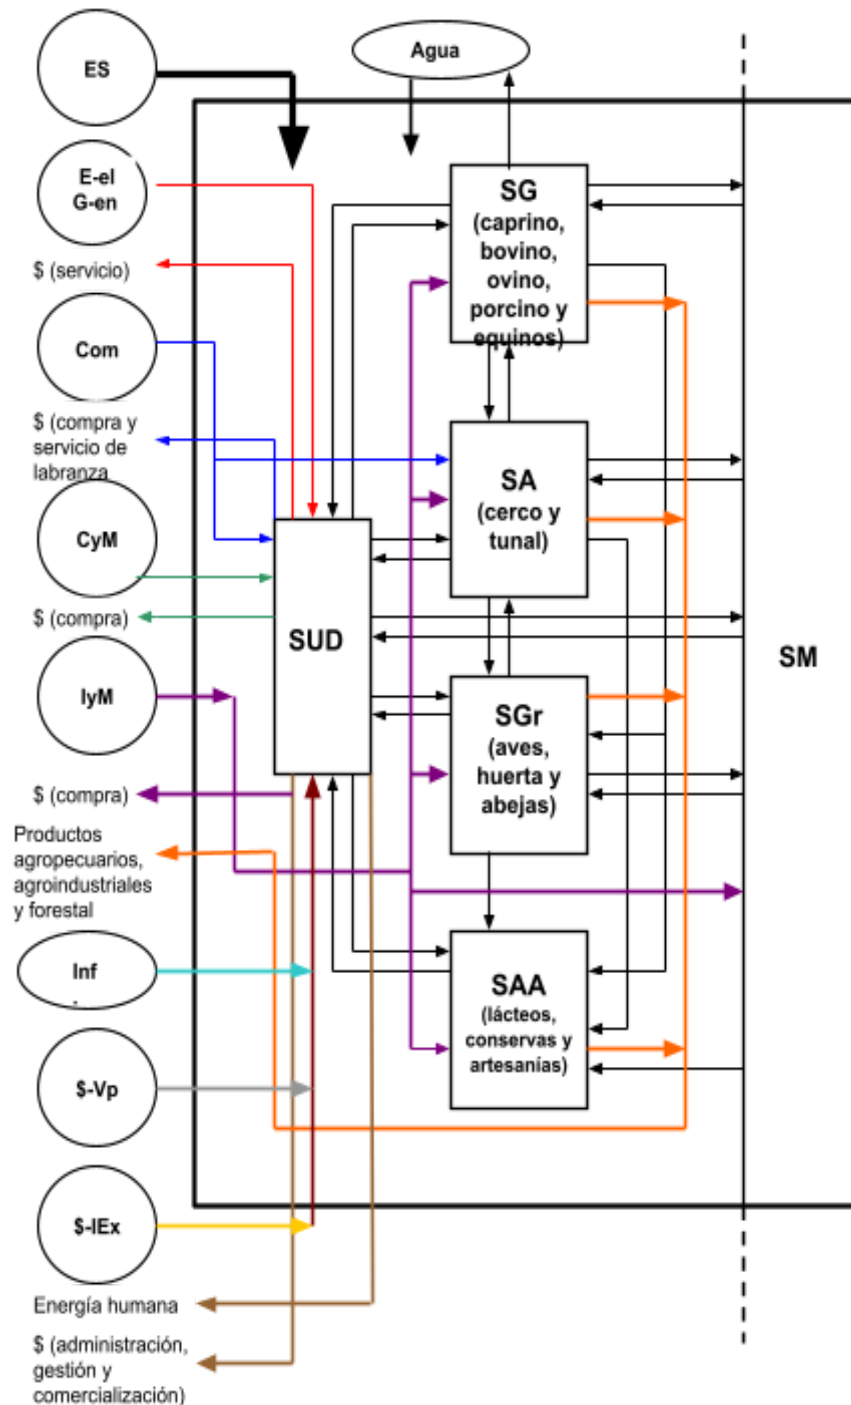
ES

Agua

E-el
G-en

$ (servicio)

Com

$ (compra y servicio de labranza

CyM

$ (compra)

IyM

$ (compra)

Productos agropecuarios, agroindustriales y forestal

Inf

$-Vp

$-IEx

Energía humana

$ (administración, gestión y comercialización)

SG (caprino, bovino, ovino, porcino y equinos)

SA (cerco y tunal)

SUD

SGr (aves, huerta y abejas)

SAA (lácteos, conservas y artesanías)

SM